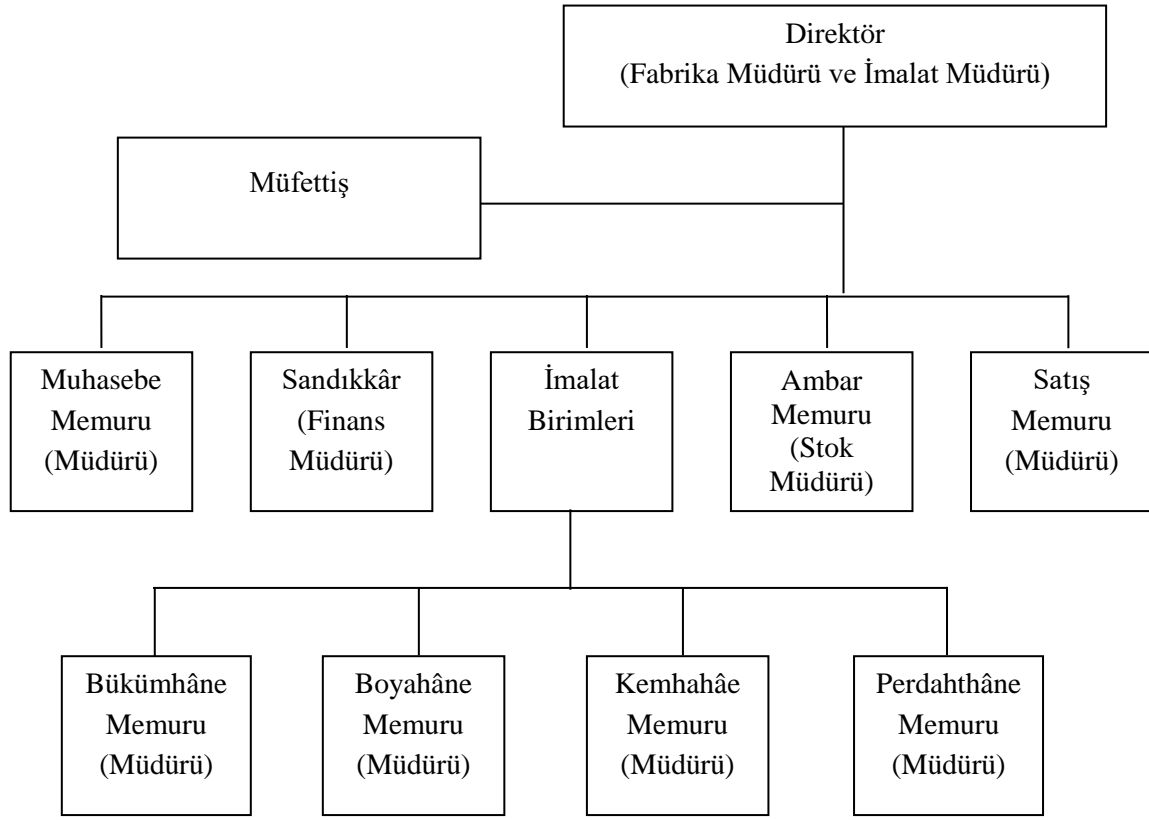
Direktör
(Fabrika Müdürü ve İmalat Müdürü)

Müfettiş

Muhasebe Memuru (Müdürü)

Sandıkkâr (Finans Müdürü)

İmalat Birimleri

Ambar Memuru (Stok Müdürü)

Satış Memuru (Müdürü)

Bükümhâne Memuru (Müdürü)

Boyahâne Memuru (Müdürü)

Kemhahâe Memuru (Müdürü)

Perdahthâne Memuru (Müdürü)